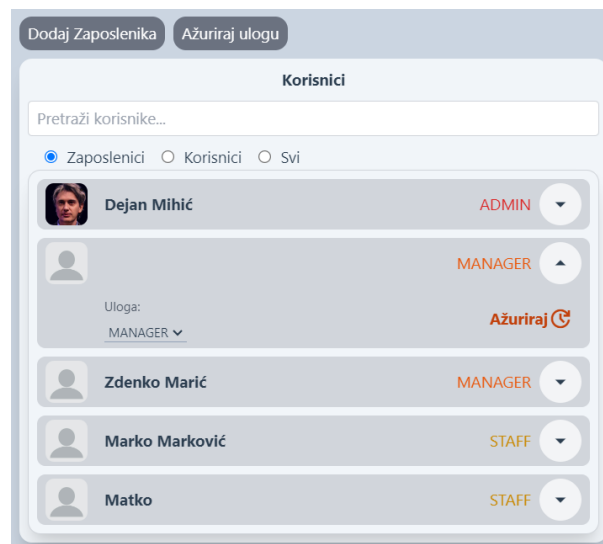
Dodaj Zaposlenika Ažuriraj ulogu

Korisnici

Pretraži korisnike...

Zaposlenici Korisnici Svi

Dejan Mihić ADMIN

MANAGER

Uloga:
MANAGER

Ažuriraj

Zdenko Marić MANAGER

Marko Marković STAFF

Matko STAFF